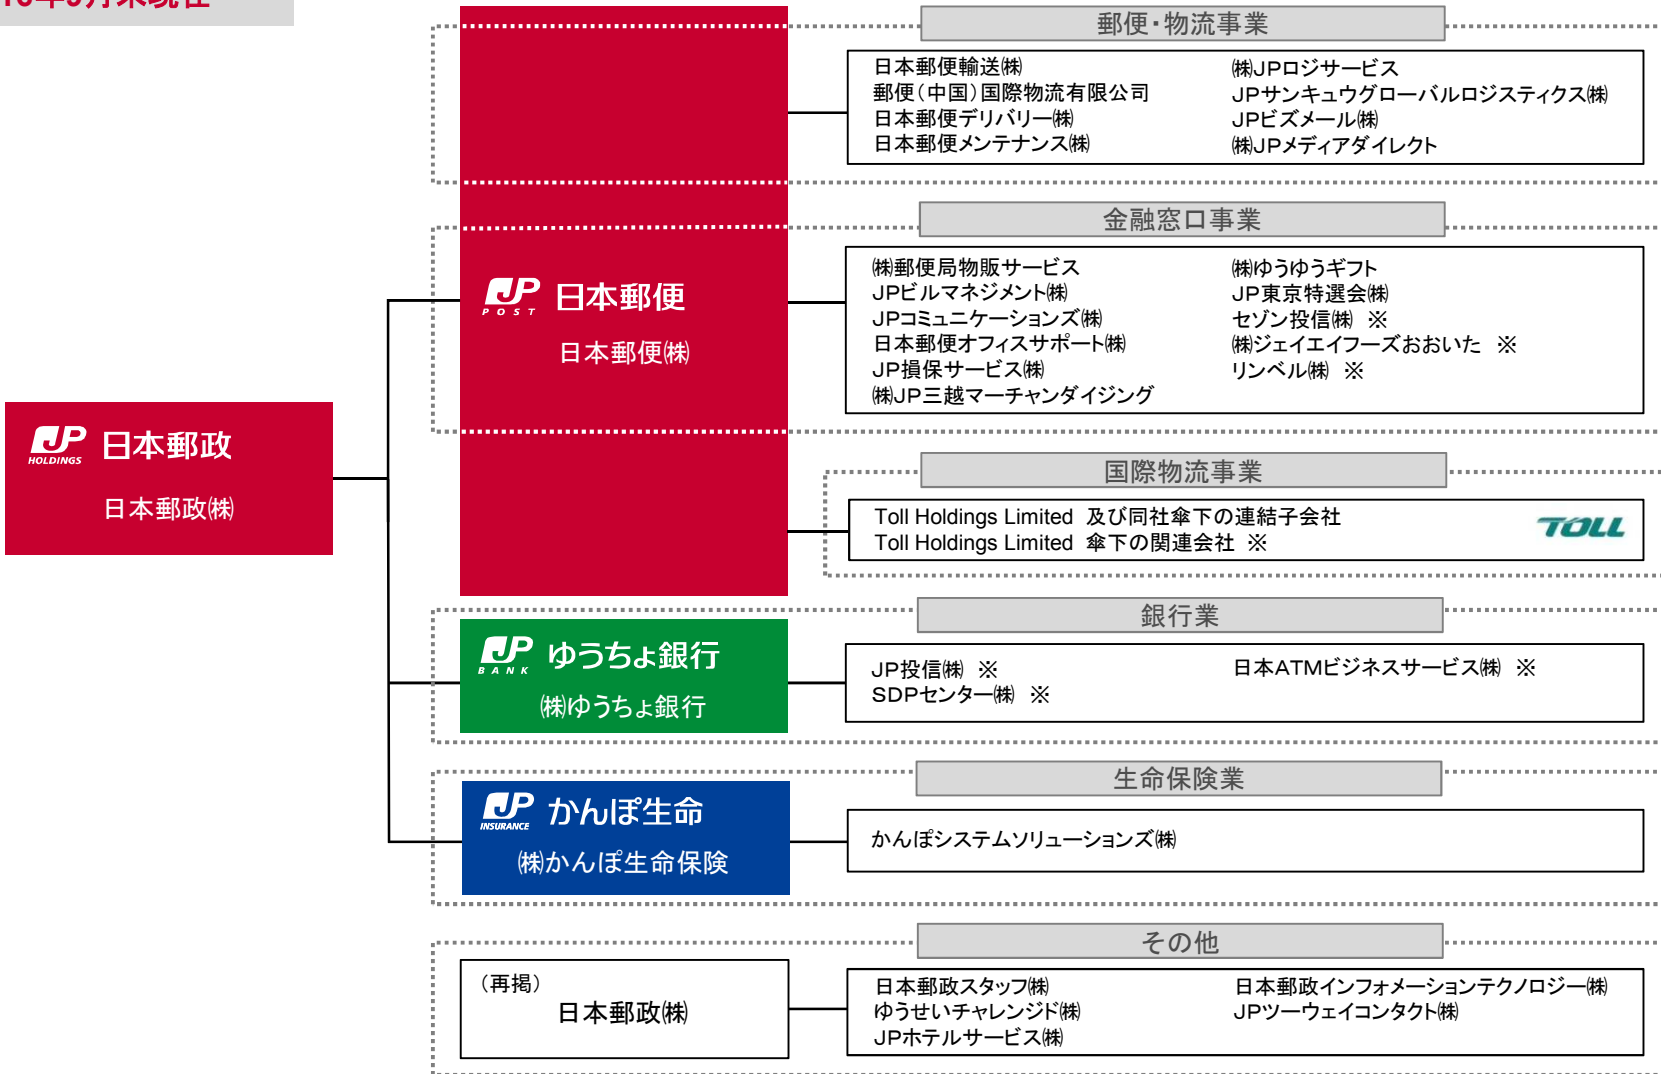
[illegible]

JP HOLDINGS 日本郵政

日本郵政㈱

JP POST 日本郵便

日本郵便㈱

JP BANK ゆうちょ銀行

㈱ゆうちょ銀行

JP INSURANCE かんぽ生命

㈱かんぽ生命保険

郵便・物流事業

日本郵便輸送㈱
郵便（中国）国際物流有限公司
日本郵便デリバリー㈱
日本郵便メンテナンス㈱

㈱JPロジサービス
JPサンキュウグローバルロジスティクス㈱
JPビズメール㈱
㈱JPメディアダイレクト

金融窓口事業

㈱郵便局物販サービス
JPビルマネジメント㈱
JPコミュニケーションズ㈱
日本郵便オフィスサポート㈱
JP損保サービス㈱
㈱JP三越マーチャンダイジング

㈱ゆうゆうギフト
JP東京特選会㈱
セゾン投信㈱ ※
㈱ジェイエイフーズおおいた ※
リンベル㈱ ※

国際物流事業

Toll Holdings Limited 及び同社傘下の連結子会社
Toll Holdings Limited 傘下の関連会社 ※

TOLL

銀行業

JP投信㈱ ※
SDPセンター㈱ ※

日本ATMビジネスサービス㈱ ※

生命保険業

かんぽシステムソリューションズ㈱

その他

（再掲）
日本郵政㈱

日本郵政スタッフ㈱
ゆうせいチャレンジド㈱
JPホテルサービス㈱

日本郵政インフォメーションテクノロジー㈱
JPツーウェイコンタクト㈱